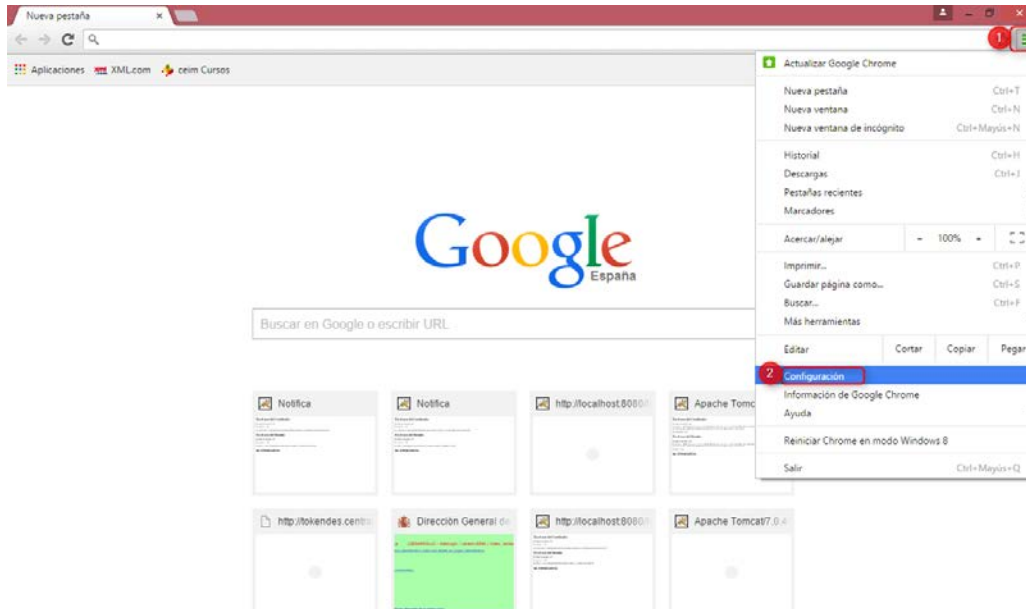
Nueva pestaña ×

Aplicaciones XML.com ceim Cursos

1

Actualizar Google Chrome

Nueva pestaña Ctrl+T
Nueva ventana Ctrl+N
Nueva ventana de incógnito Ctrl+Mayús+N

Historial Ctrl+H
Descargas Ctrl+J
Pestañas recientes
Marcadores

Acercar/alejar - 100% +

Imprimir... Ctrl+P
Guardar página como... Ctrl+S
Buscar... Ctrl+F
Más herramientas

Editar Cortar Copiar Pegar

2 Configuración
Información de Google Chrome
Ayuda

Reiniciar Chrome en modo Windows 8

Salir Ctrl+Mayús+Q

Google
España

Buscar en Google o escribir URL

Notifica
Notifica
http://localhost:8080/
Apache Tomc

http://tokendes.centr
Dirección General de
http://localhost:8080/
Apache Tomcat/7.0.4